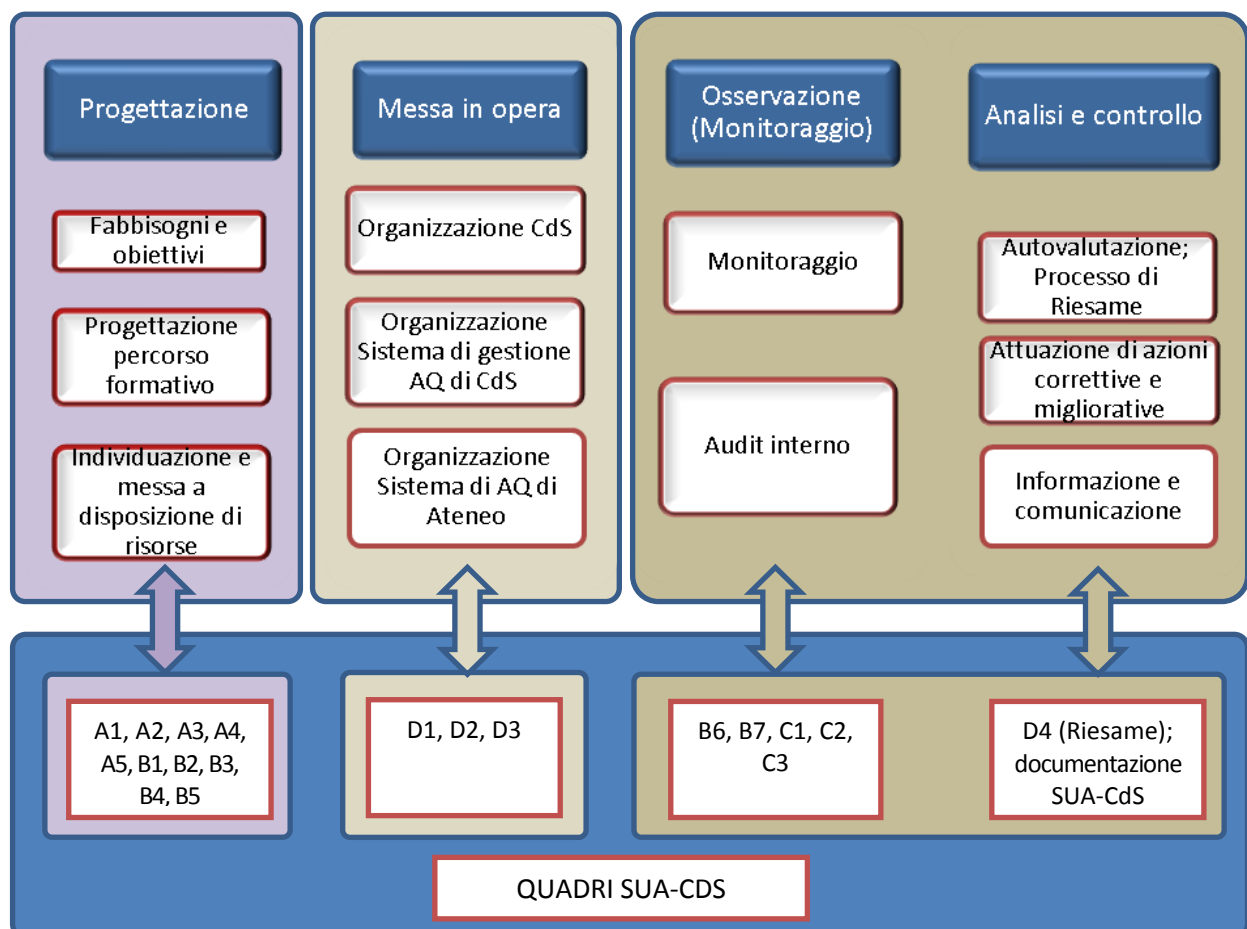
Progettazione

Fabbisogni e obiettivi

Progettazione percorso formativo

Individuazione e messa a disposizione di risorse

Messa in opera

Organizzazione CdS

Organizzazione Sistema di gestione AQ di CdS

Organizzazione Sistema di AQ di Ateneo

Osservazione (Monitoraggio)

Monitoraggio

Audit interno

Analisi e controllo

Autovalutazione; Processo di Riesame

Attuazione di azioni correttive e migliorative

Informazione e comunicazione

A1, A2, A3, A4, A5, B1, B2, B3, B4, B5

D1, D2, D3

B6, B7, C1, C2, C3

D4 (Riesame); documentazione SUA-CdS

QUADRI SUA-CDS